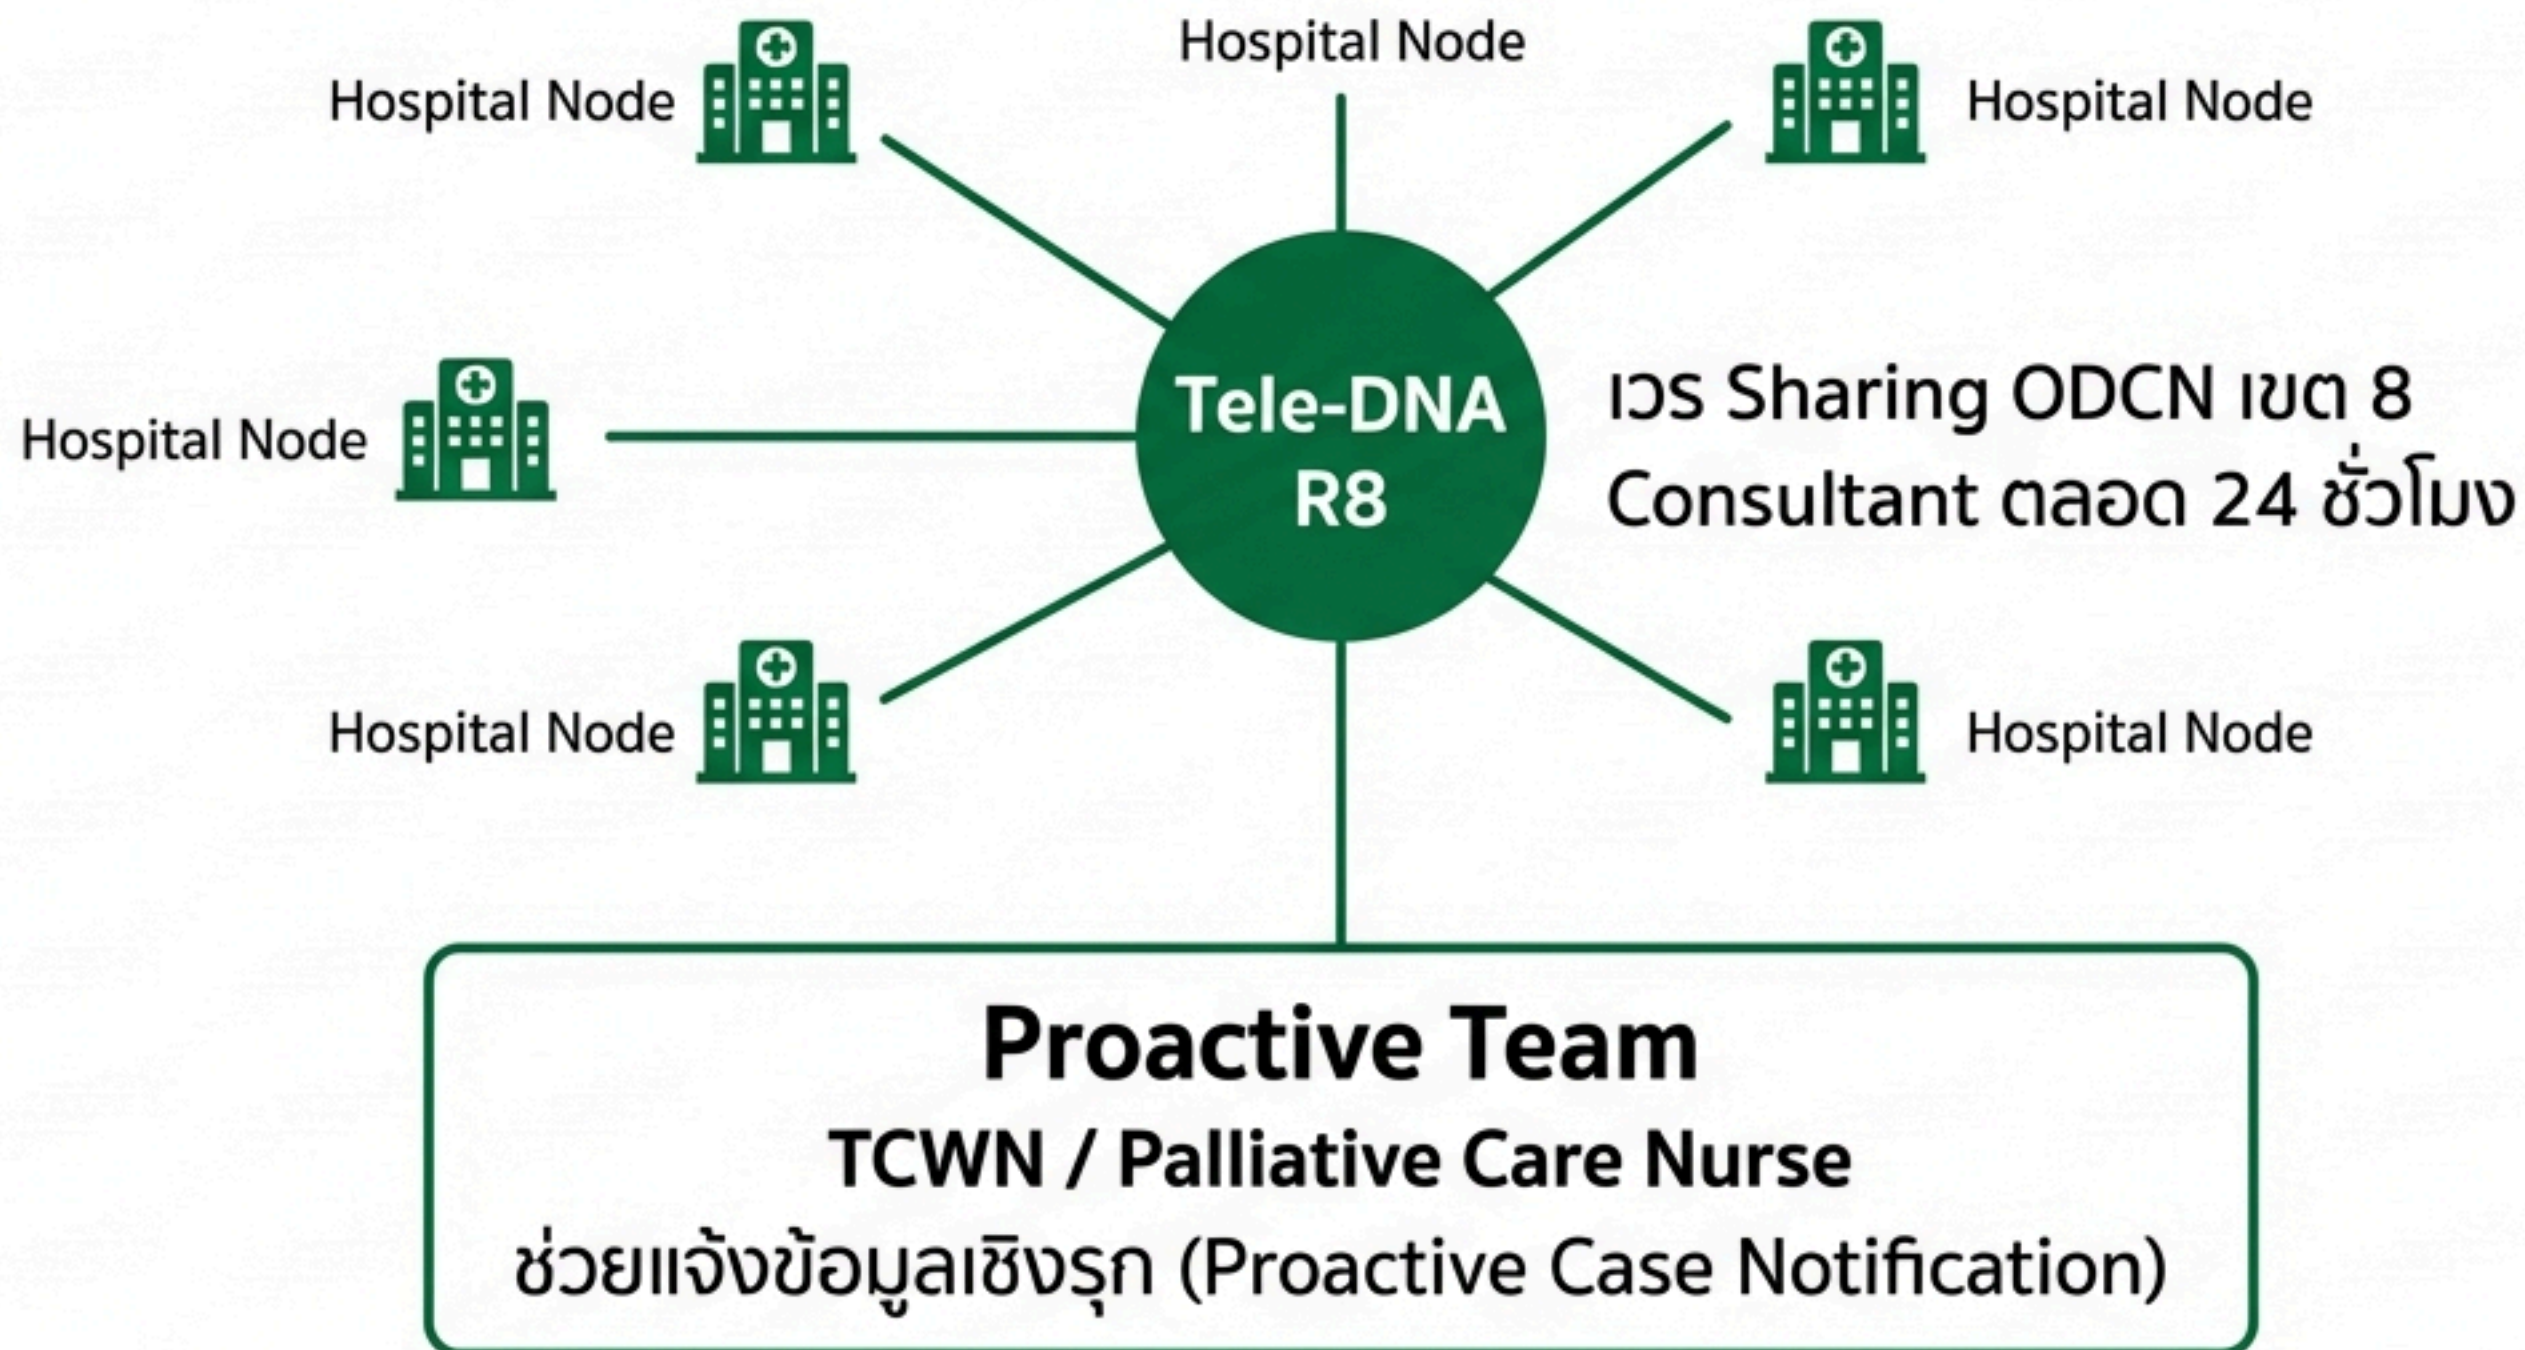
Hospital Node

Hospital Node

Hospital Node

Hospital Node

Tele-DNA R8

เวร Sharing ODCN เขต 8
Consultant ตลอด 24 ชั่วโมง

Hospital Node

Hospital Node

Proactive Team
TCWN / Palliative Care Nurse
ช่วยแจ้งข้อมูลเชิงรุก (Proactive Case Notification)